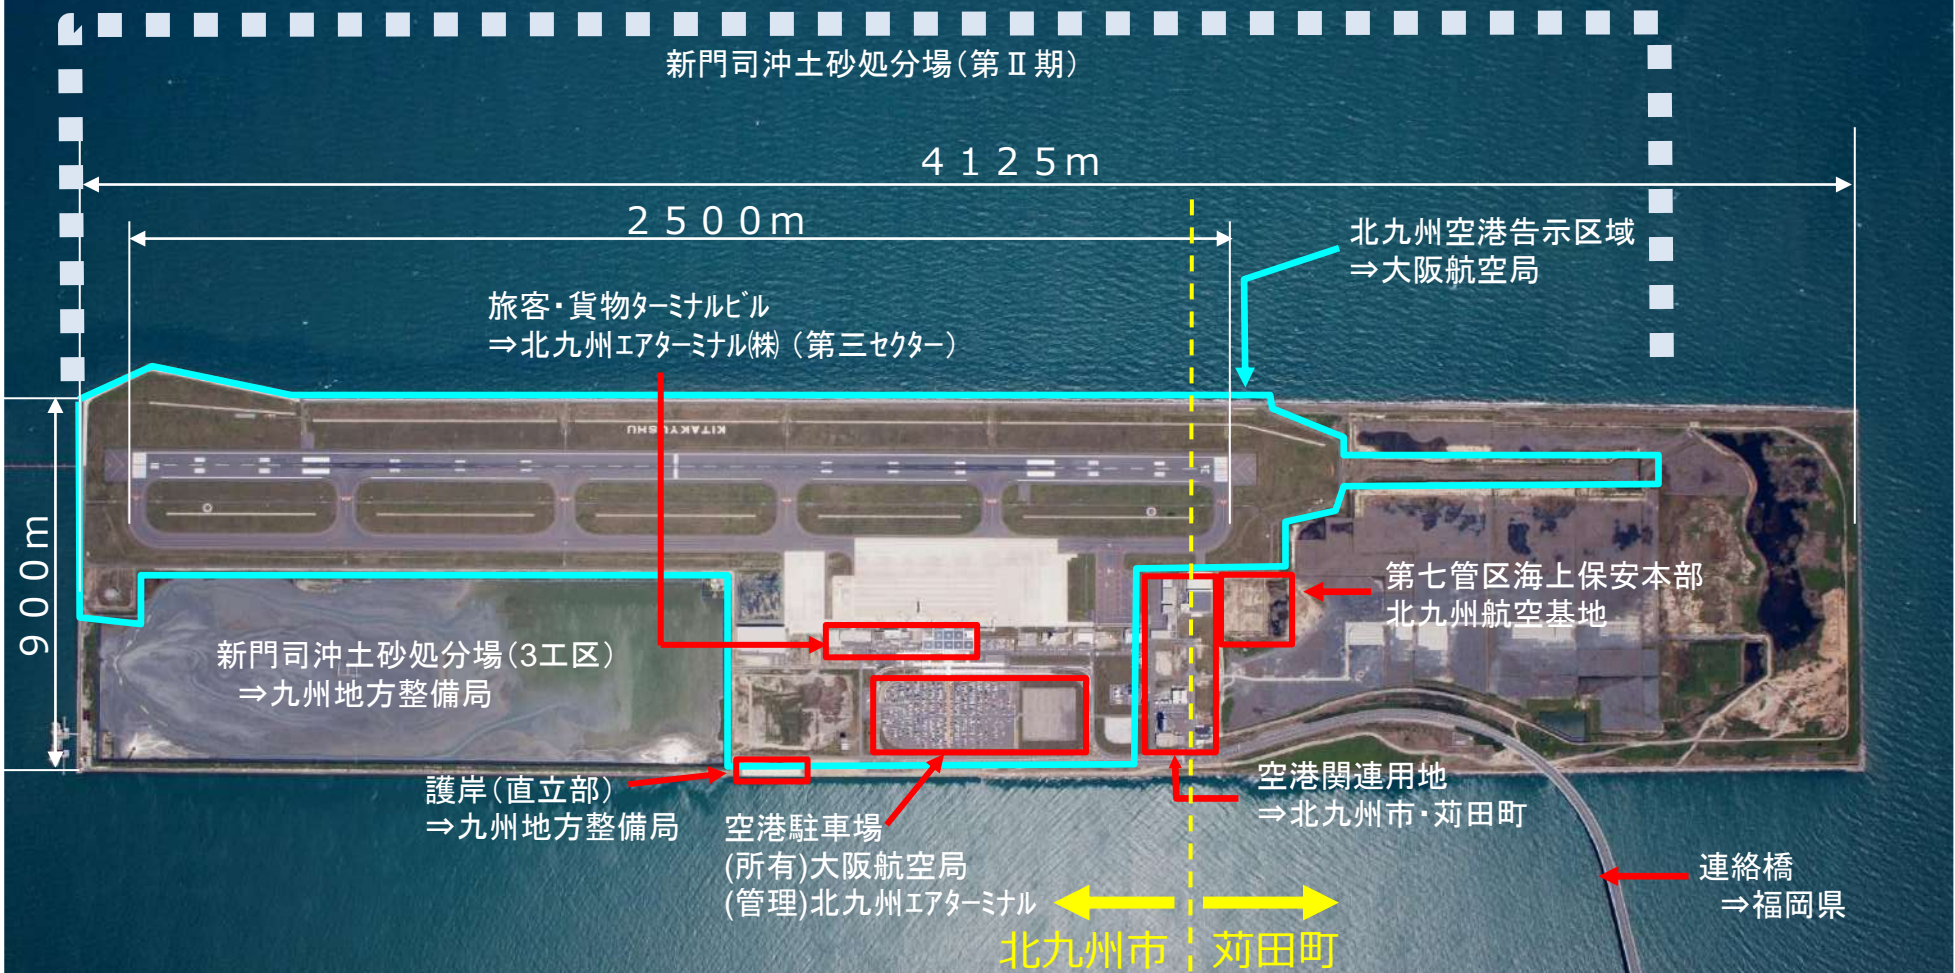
新門司沖土砂処分場(第Ⅱ期)

4125m

2500m

北九州空港告示区域
⇒大阪航空局

旅客・貨物ターミナルビル
⇒北九州エアターミナル(株)(第三セクター)

KITAKYUSHU

900m

第七管区海上保安本部
北九州航空基地

新門司沖土砂処分場(3工区)
⇒九州地方整備局

空港関連用地
⇒北九州市・苅田町

護岸(直立部)
⇒九州地方整備局

空港駐車場
(所有)大阪航空局
(管理)北九州エアターミナル

連絡橋
⇒福岡県

北九州市

苅田町